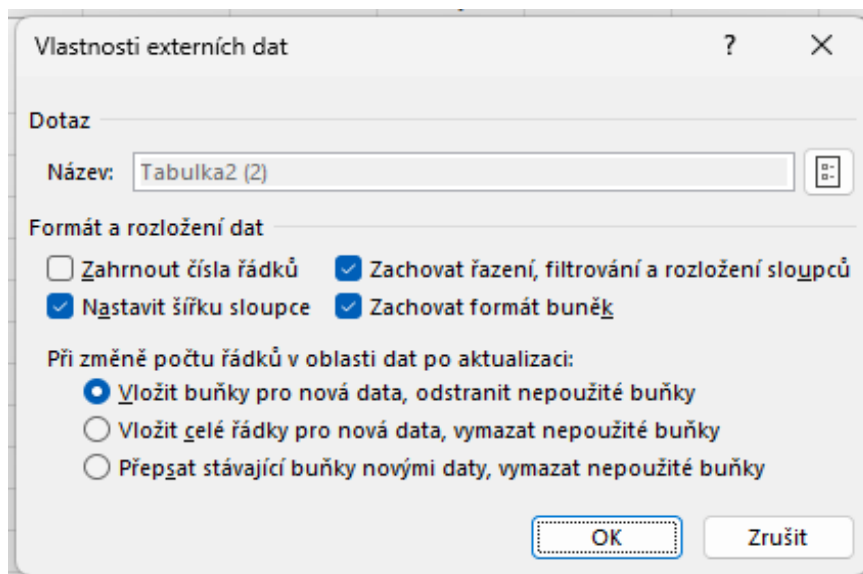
Vlastnosti externích dat

?

Dotaz

Název: Tabulka2 (2)

Formát a rozložení dat

Zahrnout čísla řádků

Zachovat řazení, filtrování a rozložení sloupců

Nastavit šířku sloupce

Zachovat formát buněk

Při změně počtu řádků v oblasti dat po aktualizaci:

Vložit buňky pro nová data, odstranit nepoužité buňky

Vložit celé řádky pro nová data, vymazat nepoužité buňky

Přepsat stávající buňky novými daty, vymazat nepoužité buňky

OK

Zrušit